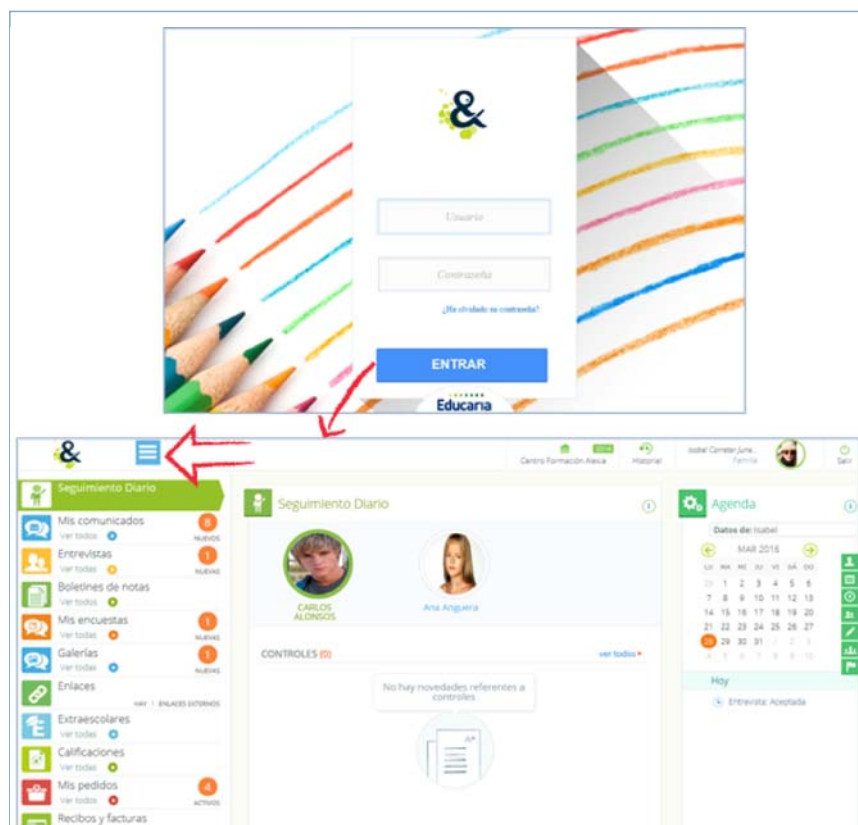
&

Usuario

Contraseña

¿Ha olvidado su contraseña?

ENTRAR

Educaria

&

Centro Formación Alexia

Historial

Isabel Cornejo Junc...
Familia

Salir

Seguimiento Diario

Mis comunicados
Ver todos
8
NUEVOS

Entrevistas
Ver todos
1
NUEVAS

Boletines de notas
Ver todos

Mis encuestas
Ver todos
1
NUEVAS

Galerías
Ver todos
1
NUEVAS

Enlaces
HAY 1 ENLACES EXTERNOS

Extraescolares
Ver todos

Calificaciones
Ver todos

Mis pedidos
Ver todos
4
ACTIVOS

Recibos y facturas

Seguimiento Diario

CARLOS ALONSOS

Ana Anguera

CONTROLES (0)

ver todos

No hay novedades referentes a controles

Agenda

Datos de: Isabel

MAR 2016

| LU | MA | MI | JU | VI | SÁ | DO |
|---|---|---|---|---|---|---|
| 29 | 1 | 2 | 3 | 4 | 5 | 6 |
| 7 | 8 | 9 | 10 | 11 | 12 | 13 |
| 14 | 15 | 16 | 17 | 18 | 19 | 20 |
| 21 | 22 | 23 | 24 | 25 | 26 | 27 |
| 28 | 29 | 30 | 31 | 1 | 2 | 3 |
| 4 | 5 | 6 | 7 | 8 | 9 | 10 |

Hoy

Entrevista: Aceptada